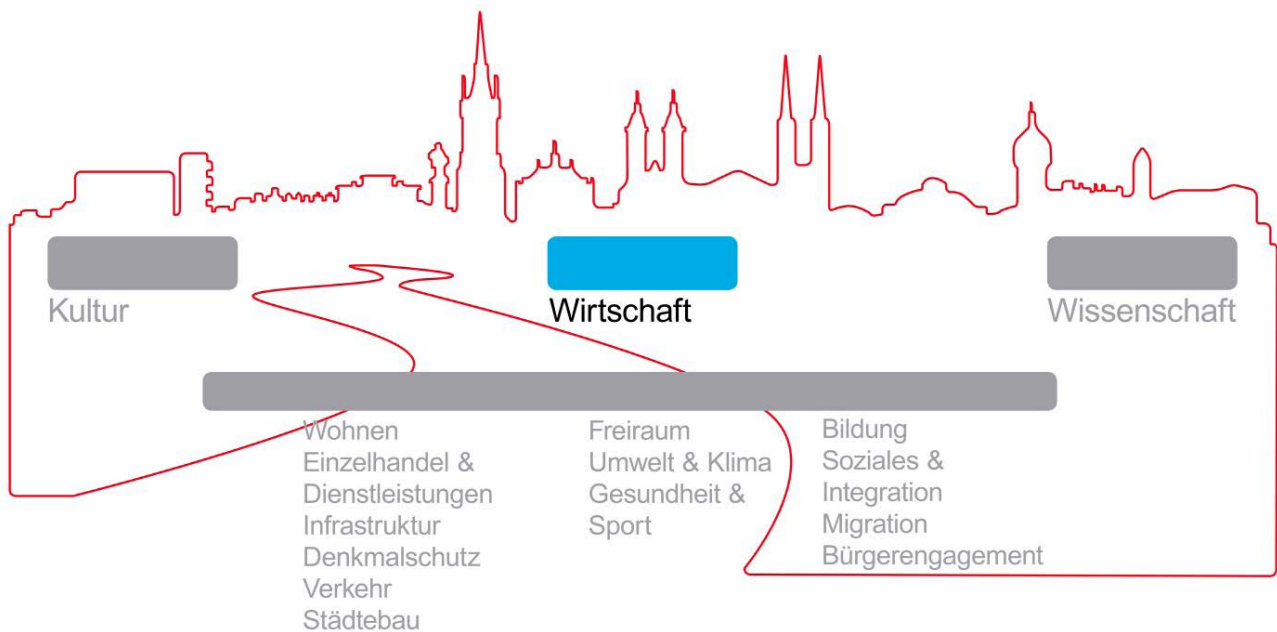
Kultur

Wirtschaft

Wissenschaft

Wohnen
Einzelhandel &
Dienstleistungen
Infrastruktur
Denkmalschutz
Verkehr
Städtebau

Freiraum
Umwelt & Klima
Gesundheit &
Sport

Bildung
Soziales &
Integration
Migration
Bürgerengagement